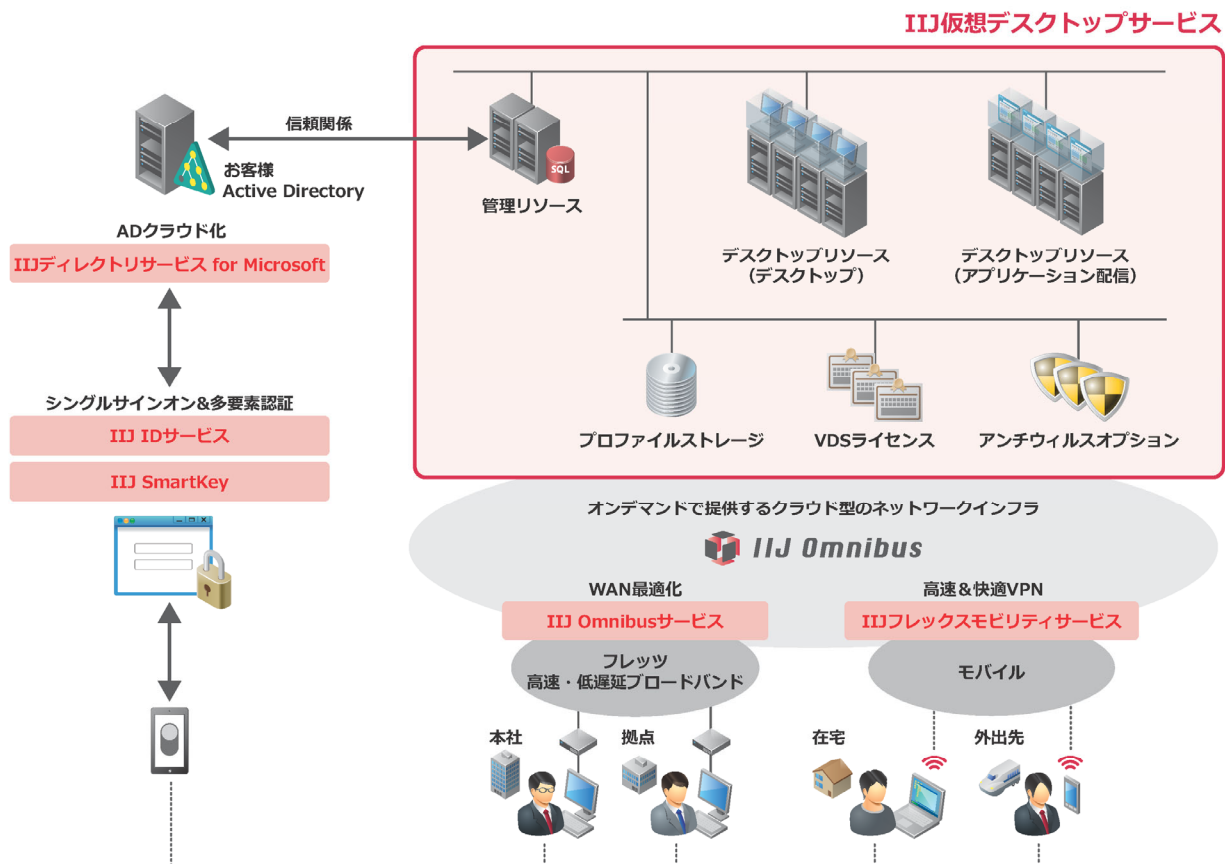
IIJ仮想デスクトップサービス

信頼関係

お客様
Active Directory

管理リソース

SQL

デスクトップリソース
（デスクトップ）

デスクトップリソース
（アプリケーション配信）

ADクラウド化

IIJディレクトリサービス for Microsoft

シングルサインオン&多要素認証

IIJ IDサービス

IIJ SmartKey

プロファイルストレージ

VDSライセンス

アンチウィルスオプション

オンデマンドで提供するクラウド型のネットワークインフラ

IIJ Omnibus

WAN最適化

IIJ Omnibusサービス

高速＆快適VPN

IIJフレックスモビリティサービス

フレッツ
高速・低遅延ブロードバンド

モバイル

本社

拠点

在宅

外出先